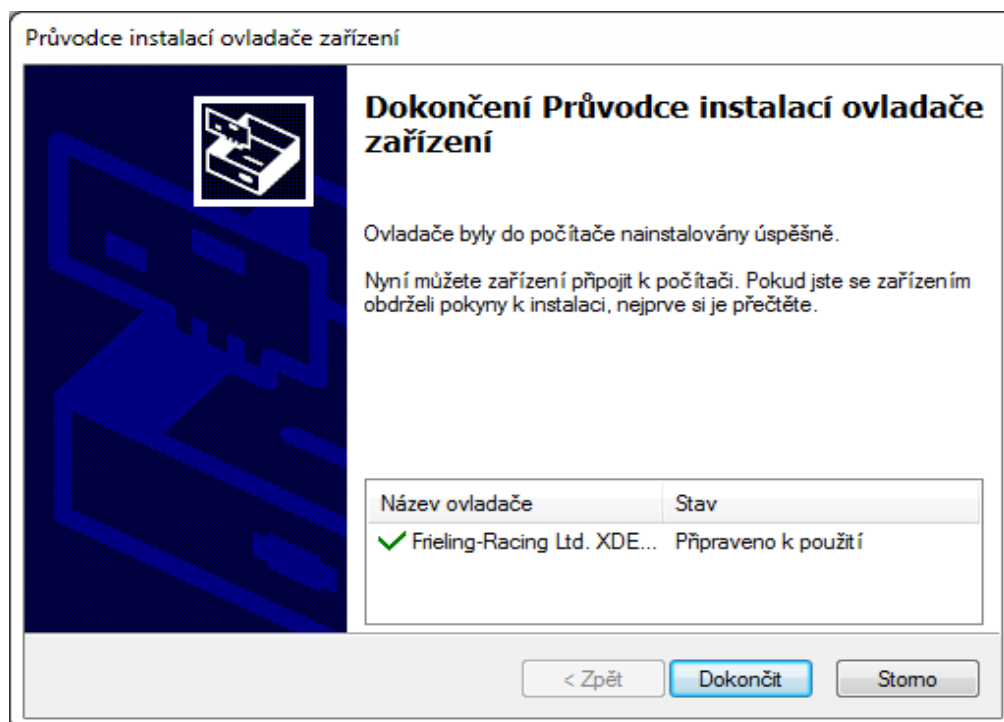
Průvodce instalací ovladače zařízení

Dokončení Průvodce instalací ovladače zařízení

Ovladače byly do počítače nainstalovány úspěšně.

Nyní můžete zařízení připojit k počítači. Pokud jste se zařízením obdrželi pokyny k instalaci, nejprve si je přečtěte.

| Název ovladače | Stav |
|---|---|
| Frieling-Racing Ltd. XDE... | Připraveno k použití |

< Zpět
Dokončit
Storno